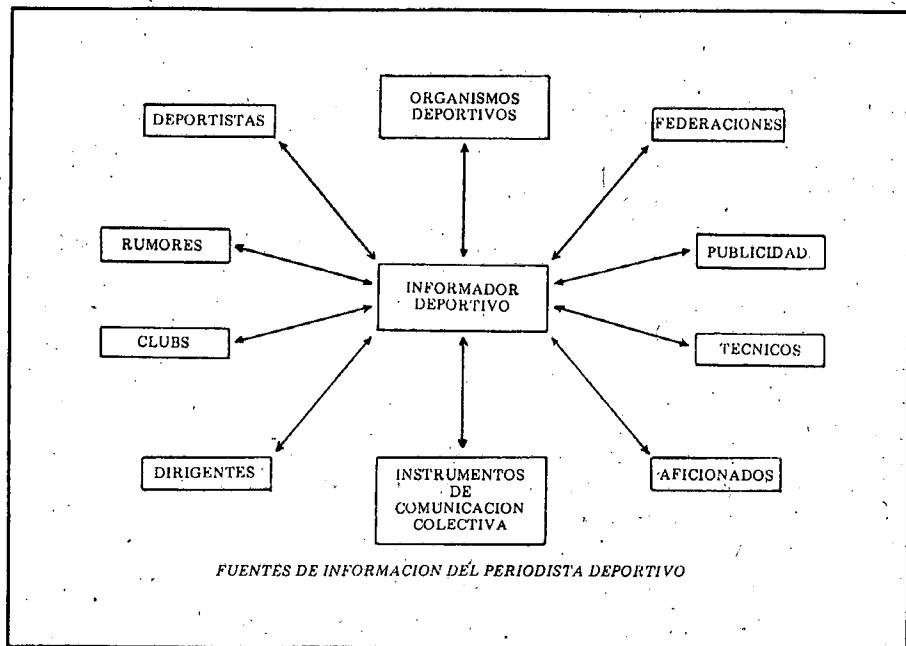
ORGANISMOS DEPORTIVOS

DEPORTISTAS

FEDERACIONES

RUMORES

PUBLICIDAD

INFORMADOR DEPORTIVO

CLUBS

TECNICOS

DIRIGENTES

INSTRUMENTOS DE COMUNICACION COLECTIVA

AFICIONADOS

FUENTES DE INFORMACION DEL PERIODISTA DEPORTIVO